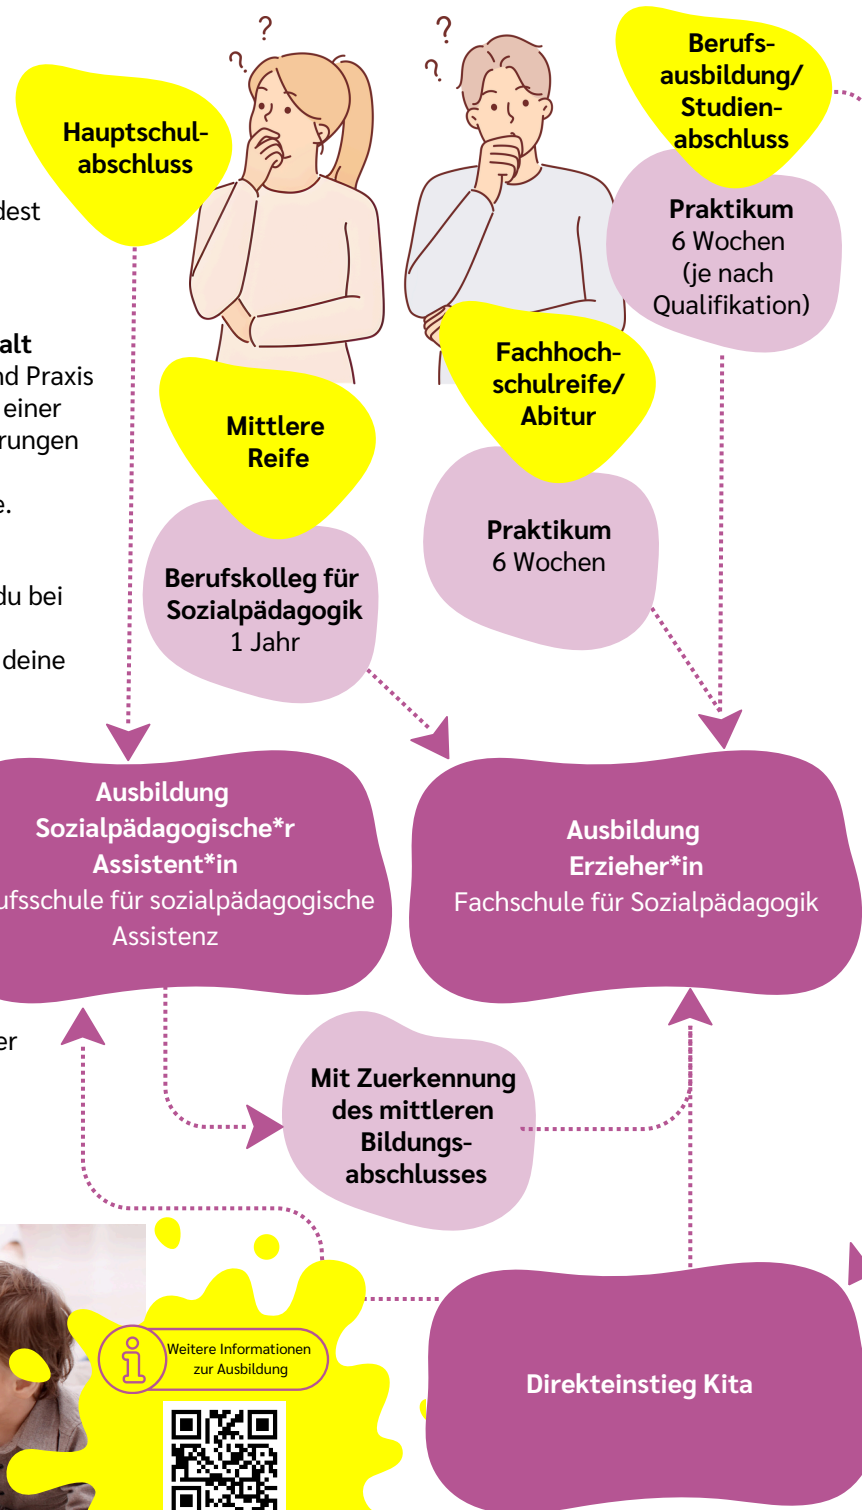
dest

alt
nd Praxis
einer
rungen

e.

du bei

deine

er

?
?
?
?

Hauptschulabschluss

Mittlere Reife

Berufskolleg für Sozialpädagogik
1 Jahr

Fachhochschulreife/ Abitur

Praktikum
6 Wochen

Berufsausbildung/ Studienabschluss

Praktikum
6 Wochen
(je nach Qualifikation)

Ausbildung
Sozialpädagogische*r Assistent*in
ufsschule für sozialpädagogische Assistenz

Ausbildung
Erzieher*in
Fachschule für Sozialpädagogik

Mit Zuerkennung des mittleren Bildungsabschlusses

Weitere Informationen zur Ausbildung

Direkteinstieg Kita